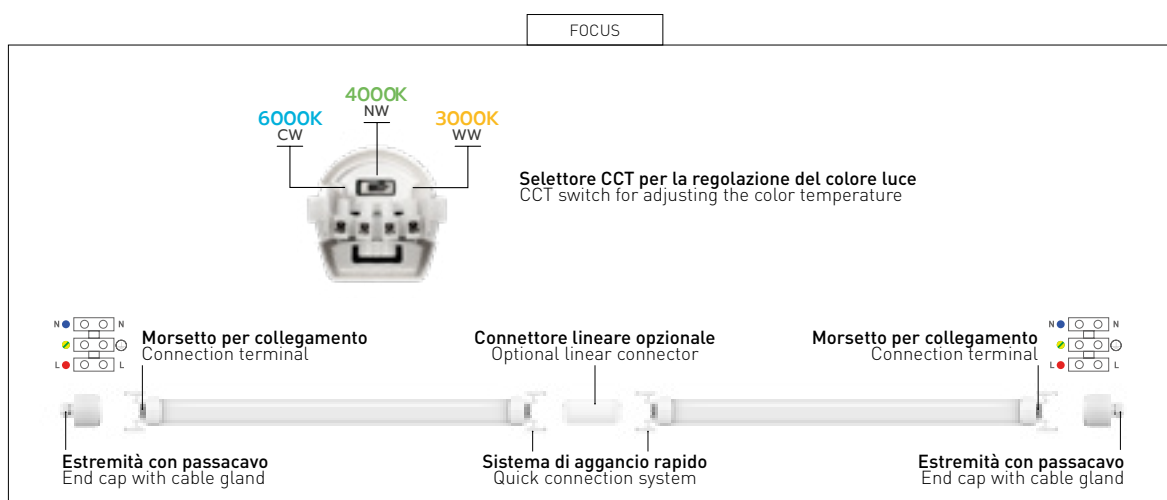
FOCUS

4000K
NW

6000K
CW

3000K
WW

Selettore CCT per la regolazione del colore luce
CCT switch for adjusting the color temperature

N N
L L

Morsetto per collegamento
Connection terminal

Connettore lineare opzionale
Optional linear connector

Morsetto per collegamento
Connection terminal

N N
L L

Estremità con passacavo
End cap with cable gland

Sistema di aggancio rapido
Quick connection system

Estremità con passacavo
End cap with cable gland